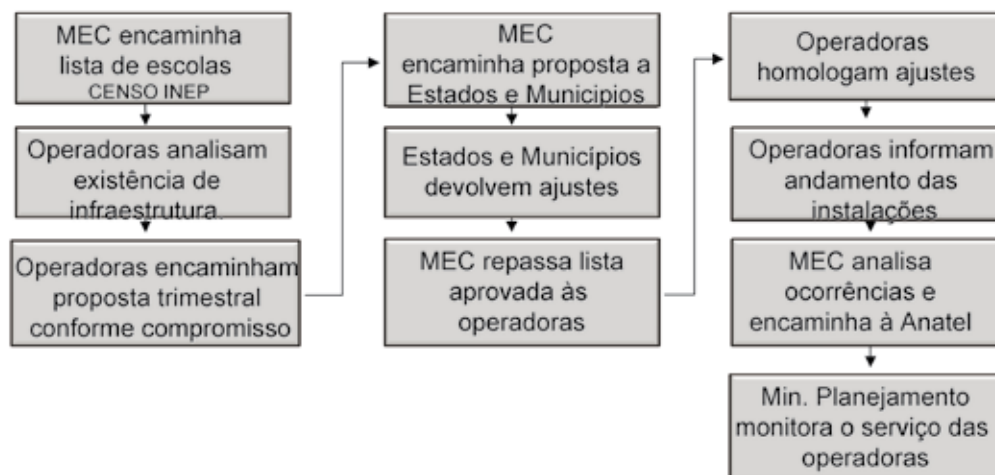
MEC encaminha lista de escolas CENSO INEP

Operadoras analisam existência de infraestrutura.

Operadoras encaminham proposta trimestral conforme compromisso

MEC encaminha proposta a Estados e Municipios

Estados e Municípios devolvem ajustes

MEC repassa lista aprovada às operadoras

Operadoras homologam ajustes

Operadoras informam andamento das instalações

MEC analisa ocorrências e encaminha à Anatel

Min. Planejamento monitora o serviço das operadoras